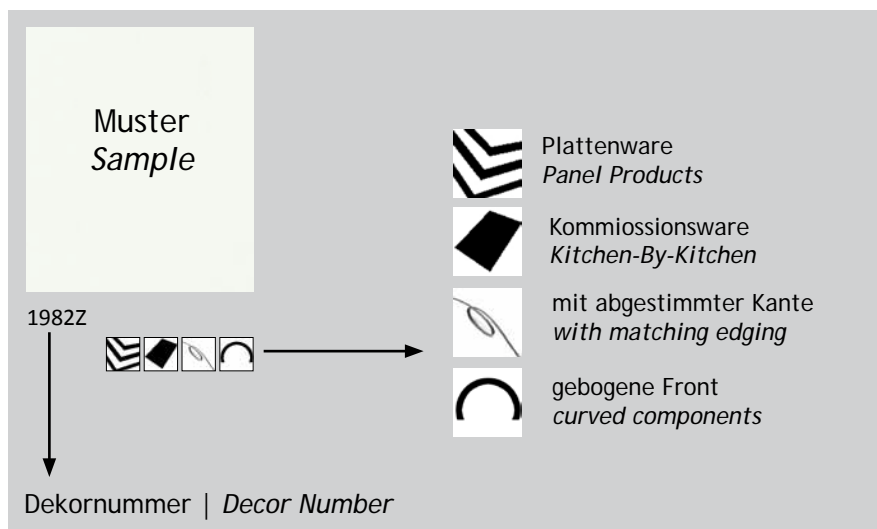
Muster
*Sample*

1982Z

Plattenware
*Panel Products*

Kommiossionsware
*Kitchen-By-Kitchen*

mit abgestimmter Kante
*with matching edging*

gebogene Front
*curved components*

Dekornummer | *Decor Number*